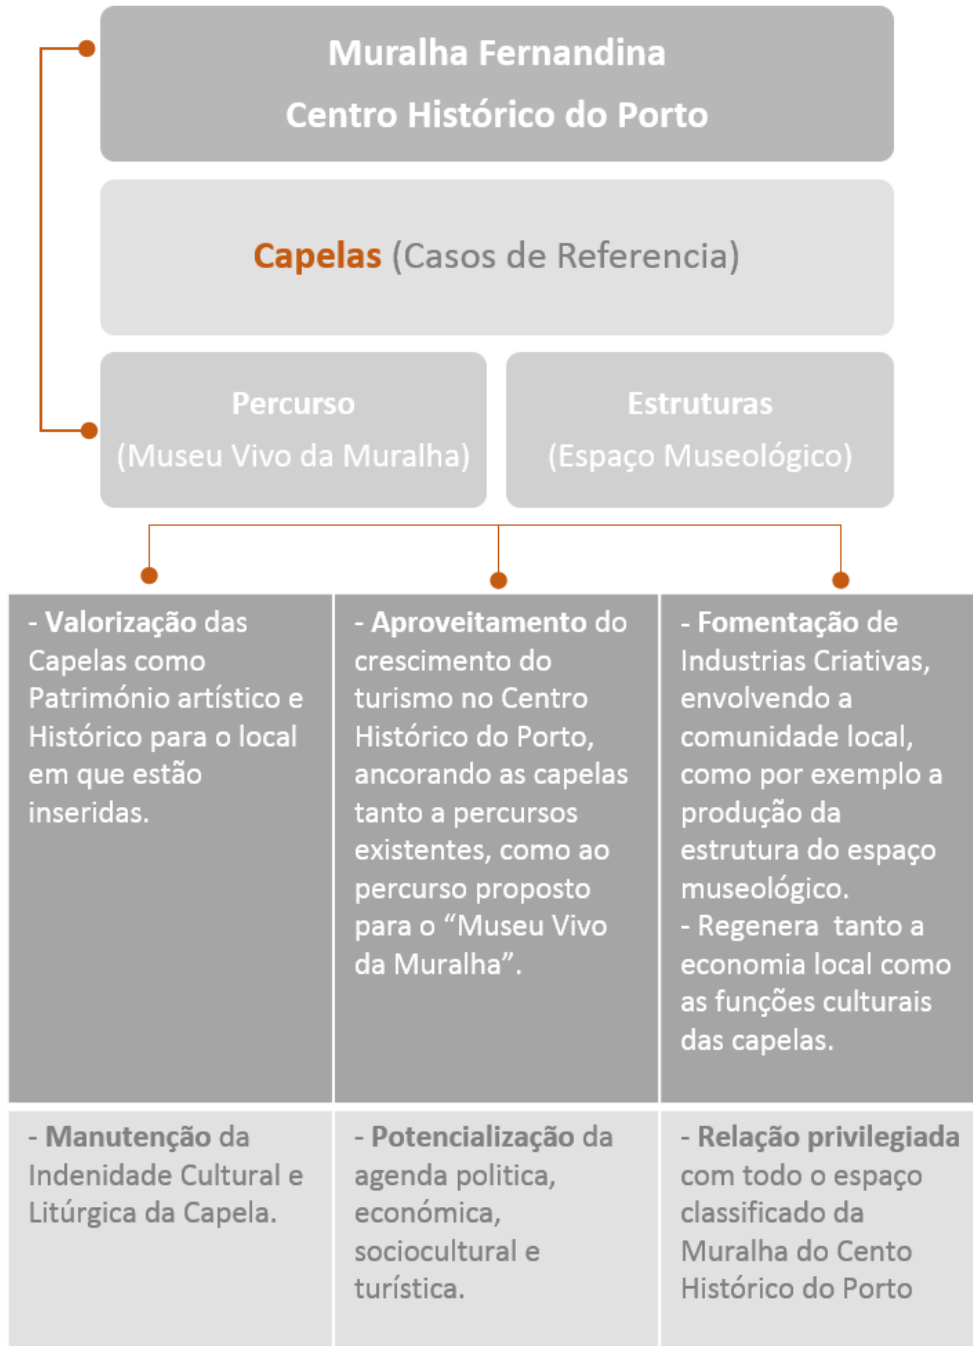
Muralha Fernandina
Centro Histórico do Porto

Capelas (Casos de Referencia)

Percurso
(Museu Vivo da Muralha)

Estruturas
(Espaço Museológico)

| - Valorização das Capelas como Património artístico e Histórico para o local em que estão inseridas. | - Aproveitamento do crescimento do turismo no Centro Histórico do Porto, ancorando as capelas tanto a percursos existentes, como ao percurso proposto para o “Museu Vivo da Muralha”. | - Fomentação de Industrias Criativas, envolvendo a comunidade local, como por exemplo a produção da estrutura do espaço museológico. - Regenera tanto a economia local como as funções culturais das capelas. |
|---|---|---|
| - Manutenção da Indenidade Cultural e Litúrgica da Capela. | - Potencialização da agenda politica, económica, sociocultural e turística. | - Relação privilegiada com todo o espaço classificado da Muralha do Cento Histórico do Porto |